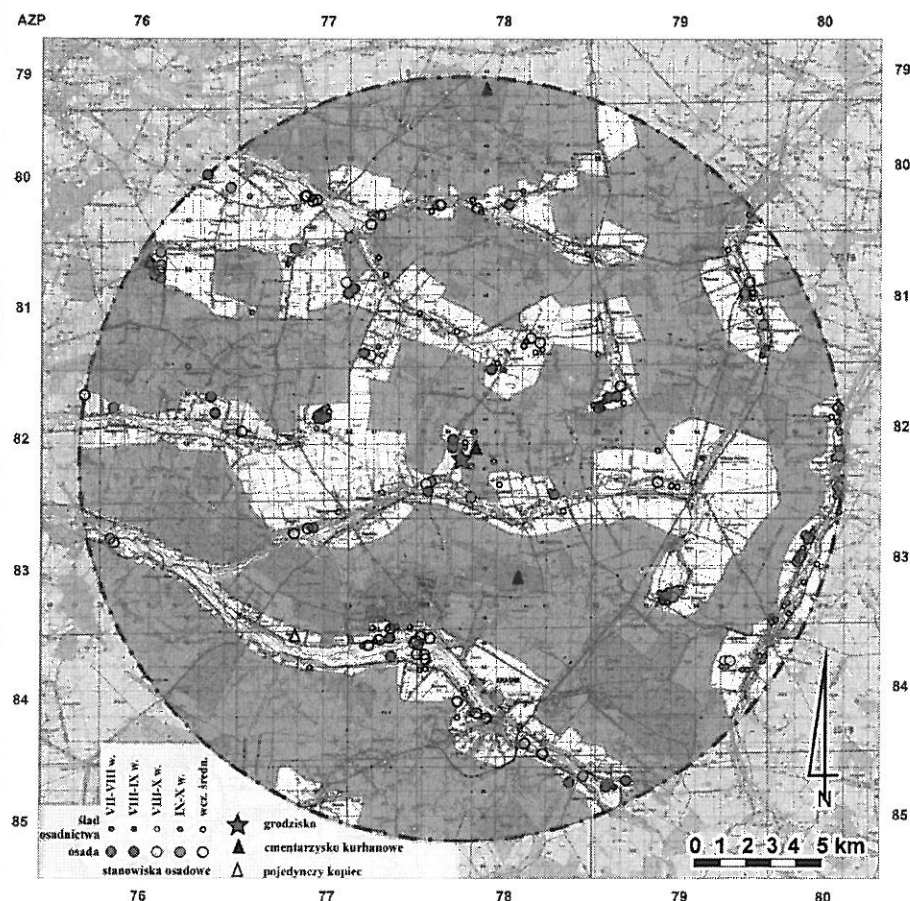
AZP 76 77 78 79 80

79 80 81 82 83 84 85

79 80 81 82 83 84 85

VII-VIII w.
VIII-IX w.
VIII-X w.
IX-X w.
wcz. średn.

ślad osadnictwa
osada
stanowiska osadowe

grodzisko
cmentarzysko kurhanowe
pojedynczy kopiec

N

0 1 2 3 4 5 km

76 77 78 79 80